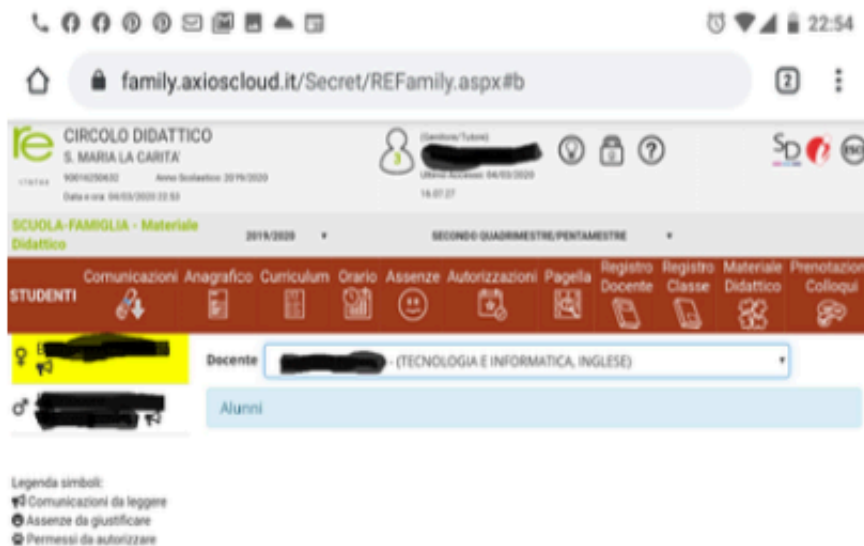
22:54

family.axioscloud.it/Secret/REFamily.aspx#b

2

re CIRCOLO DIDATTICO
S. MARIA LA CARITA'
90016250632 Anno Scolastico: 2019/2020
Data e ora: 04/03/2020 22:53

(Genitore/Tutore) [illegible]
Ultimo Accesso: 04/03/2020 16:07:27

SCUOLA-FAMIGLIA - Materiale Didattico

2019/2020

SECONDO QUADRIMESTRE/PENTAMESTRE

STUDENTI | Comunicazioni | Anagrafico | Curriculum | Orario | Assenze | Autorizzazioni | Pagella | Registro Docente | Registro Classe | Materiale Didattico | Prenotazion Colloqui

Docente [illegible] - (TECNOLOGIA E INFORMATICA, INGLESE)

Alunni

Legenda simboli:
Comunicazioni da leggere
Assenze da giustificare
Permessi da autorizzare